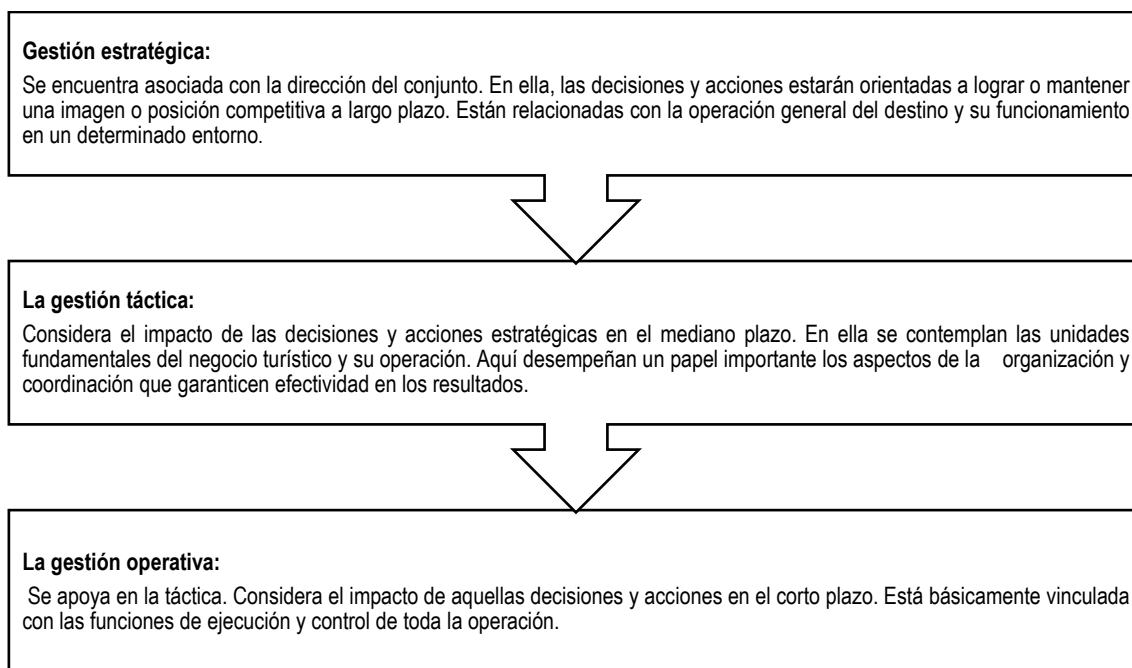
**Gestión estratégica:**

Se encuentra asociada con la dirección del conjunto. En ella, las decisiones y acciones estarán orientadas a lograr o mantener una imagen o posición competitiva a largo plazo. Están relacionadas con la operación general del destino y su funcionamiento en un determinado entorno.

**La gestión táctica:**

Considera el impacto de las decisiones y acciones estratégicas en el mediano plazo. En ella se contemplan las unidades fundamentales del negocio turístico y su operación. Aquí desempeñan un papel importante los aspectos de la organización y coordinación que garanticen efectividad en los resultados.

**La gestión operativa:**

Se apoya en la táctica. Considera el impacto de aquellas decisiones y acciones en el corto plazo. Está básicamente vinculada con las funciones de ejecución y control de toda la operación.